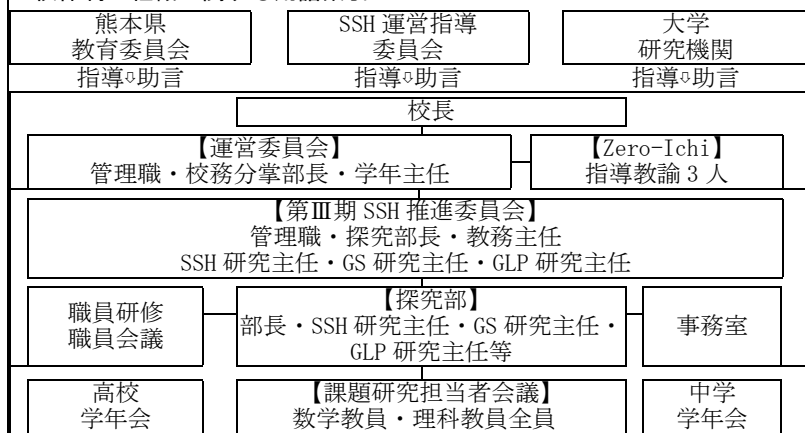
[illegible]

熊本県
教育委員会

SSH 運営指導
委員会

大学
研究機関

指導⇩助言

指導⇩助言

指導⇩助言

校長

【運営委員会】
管理職・校務分掌部長・学年主任

【Zero-Ichi】
指導教諭 3 人

【第Ⅲ期 SSH 推進委員会】
管理職・探究部長・教務主任
SSH 研究主任・GS 研究主任・GLP 研究主任

職員研修
職員会議

【探究部】
部長・SSH 研究主任・GS 研究主任・GLP 研究主任等

事務室

高校
学年会

【課題研究担当者会議】
数学教員・理科教員全員

中学
学年会